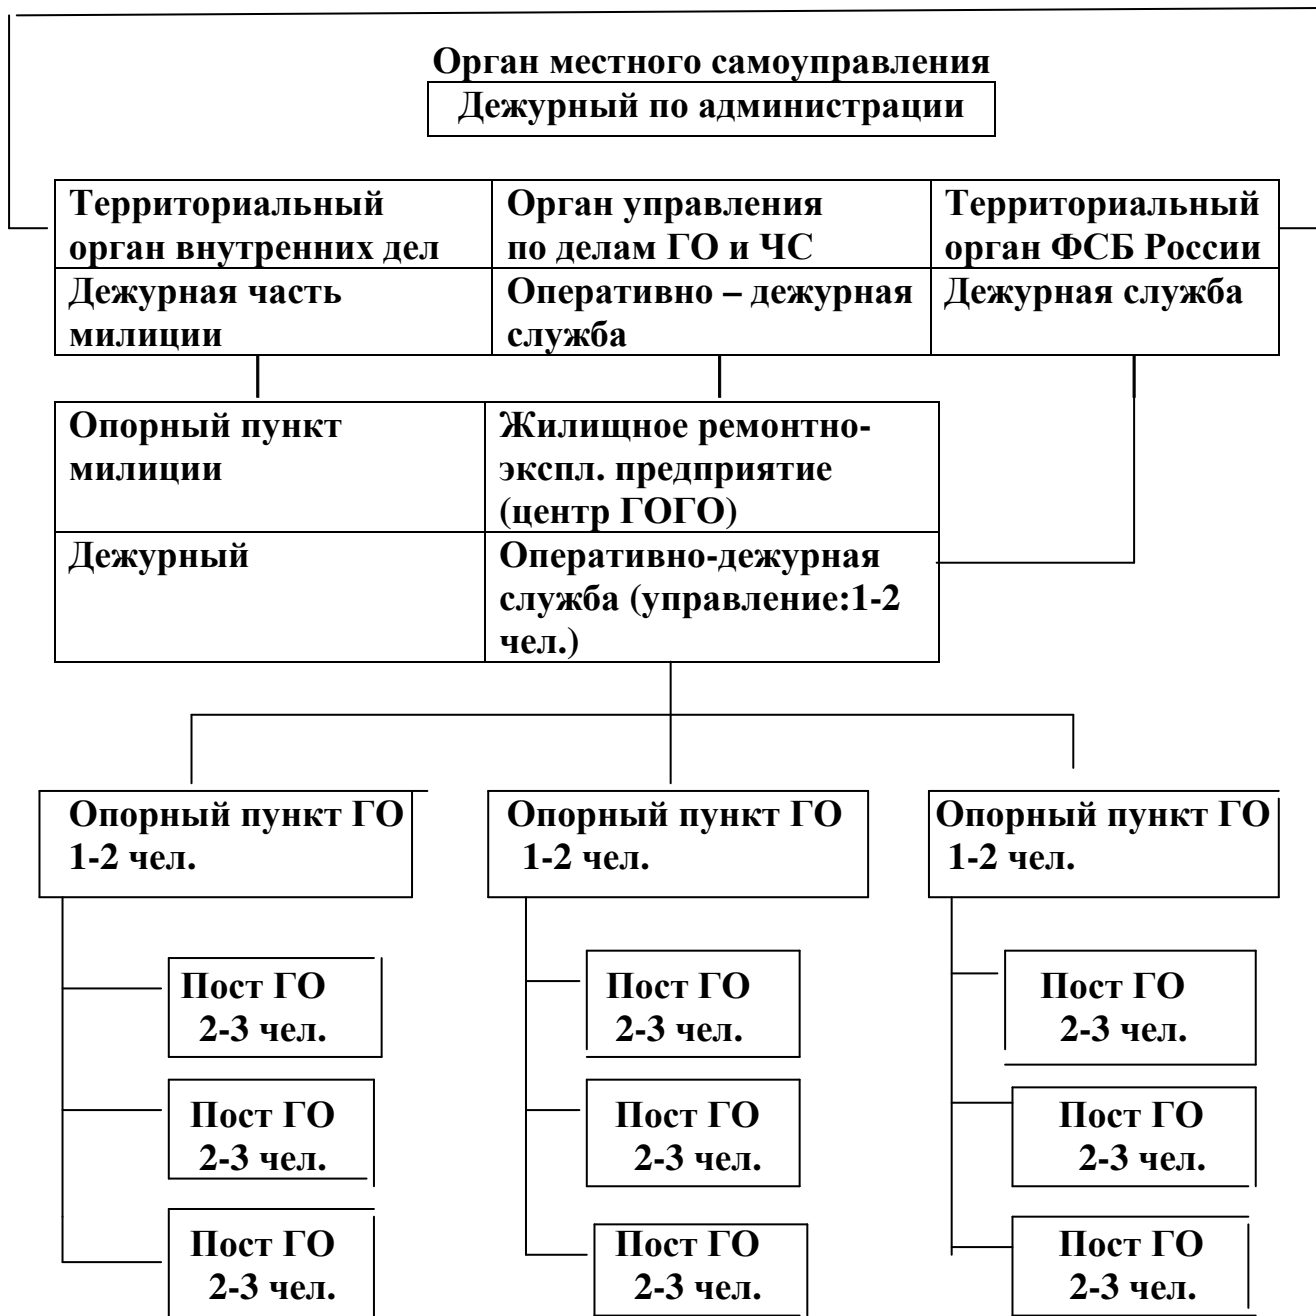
Орган местного самоуправления

Дежурный по администрации

| Территориальный орган внутренних дел | Орган управления по делам ГО и ЧС | Территориальный орган ФСБ России |
|---|---|---|
| Дежурная часть милиции | Оперативно – дежурная служба | Дежурная служба |

| Опорный пункт милиции | Жилищное ремонтно-экспл. предприятие (центр ГОГО) |
|---|---|
| Дежурный | Оперативно-дежурная служба (управление:1-2 чел.) |

Опорный пункт ГО 1-2 чел.

Пост ГО 2-3 чел.

Пост ГО 2-3 чел.

Пост ГО 2-3 чел.

Опорный пункт ГО 1-2 чел.

Пост ГО 2-3 чел.

Пост ГО 2-3 чел.

Пост ГО 2-3 чел.

Опорный пункт ГО 1-2 чел.

Пост ГО 2-3 чел.

Пост ГО 2-3 чел.

Пост ГО 2-3 чел.